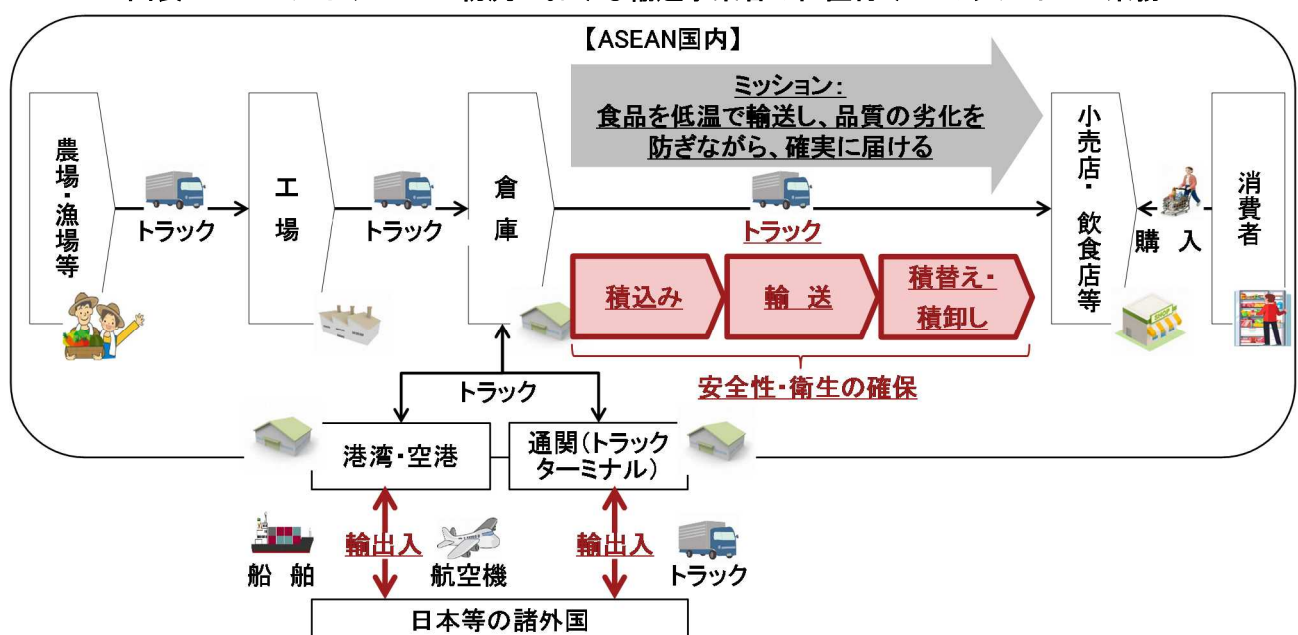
【ASEAN国内】

ミッション：
食品を低温で輸送し、品質の劣化を防ぎながら、確実に届ける

農場・漁場等

トラック

工場

トラック

倉庫

トラック

小売店・飲食店等

購入

消費者

積込み

輸送

積替え・積卸し

安全性・衛生の確保

トラック

港湾・空港

通関（トラックターミナル）

輸出入

輸出入

船舶

航空機

トラック

日本等の諸外国